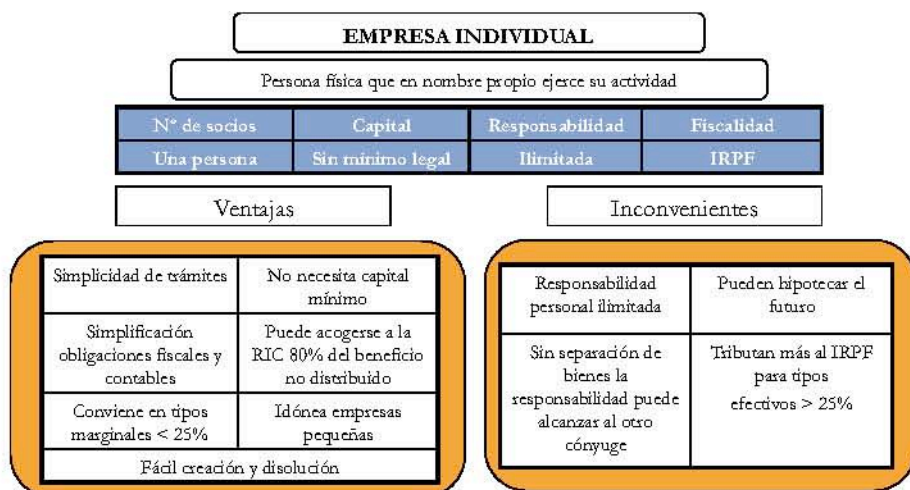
EMPRESA INDIVIDUAL

Persona física que en nombre propio ejerce su actividad

| Nº de socios | Capital | Responsabilidad | Fiscalidad |
|---|---|---|---|
| Una persona | Sin mínimo legal | Ilimitada | IRPF |

Ventajas

Inconvenientes

| Simplicidad de trámites | No necesita capital mínimo |
|---|---|
| Simplificación obligaciones fiscales y contables | Puede acogerse a la RIC 80% del beneficio no distribuido |
| Conviene en tipos marginales < 25% | Idónea empresas pequeñas |
| Fácil creación y disolución | |

| Responsabilidad personal ilimitada | Pueden hipotecar el futuro |
|---|---|
| Sin separación de bienes la responsabilidad puede alcanzar al otro cónyuge | Tributan más al IRPF para tipos efectivos > 25% |